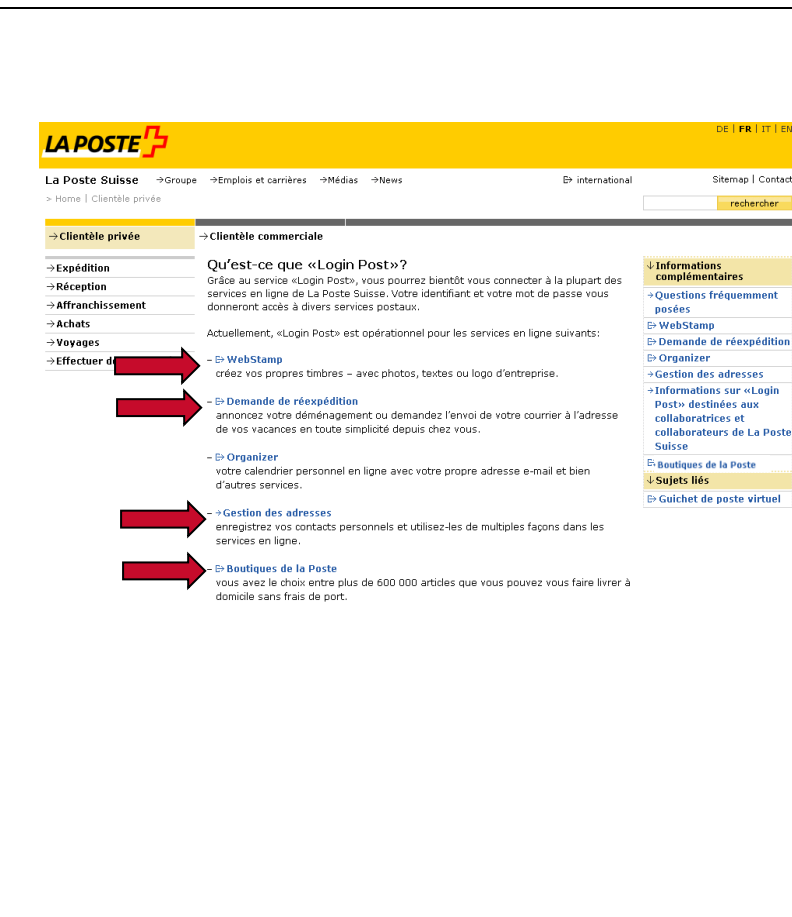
LA POSTE

DE | FR | IT | EN

La Poste Suisse →Groupe →Emplois et carrières →Médias →News

international

Sitemap | Contact

> Home | Clientèle privée

rechercher

→Clientèle privée

→Clientèle commerciale

→Expédition
→Réception
→Affranchissement
→Achats
→Voyages
→Effectuer de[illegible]

Qu'est-ce que «Login Post»?

Grâce au service «Login Post», vous pourrez bientôt vous connecter à la plupart des services en ligne de La Poste Suisse. Votre identifiant et votre mot de passe vous donneront accès à divers services postaux.

Actuellement, «Login Post» est opérationnel pour les services en ligne suivants:

– WebStamp
créez vos propres timbres – avec photos, textes ou logo d'entreprise.

– Demande de réexpédition
annoncez votre déménagement ou demandez l'envoi de votre courrier à l'adresse de vos vacances en toute simplicité depuis chez vous.

– Organizer
votre calendrier personnel en ligne avec votre propre adresse e-mail et bien d'autres services.

– →Gestion des adresses
enregistrez vos contacts personnels et utilisez-les de multiples façons dans les services en ligne.

– Boutiques de la Poste
vous avez le choix entre plus de 600 000 articles que vous pouvez vous faire livrer à domicile sans frais de port.

↓Informations complémentaires
→Questions fréquemment posées
WebStamp
Demande de réexpédition
Organizer
→Gestion des adresses
→Informations sur «Login Post» destinées aux collaboratrices et collaborateurs de La Poste Suisse
Boutiques de la Poste
↓Sujets liés
→Guichet de poste virtuel